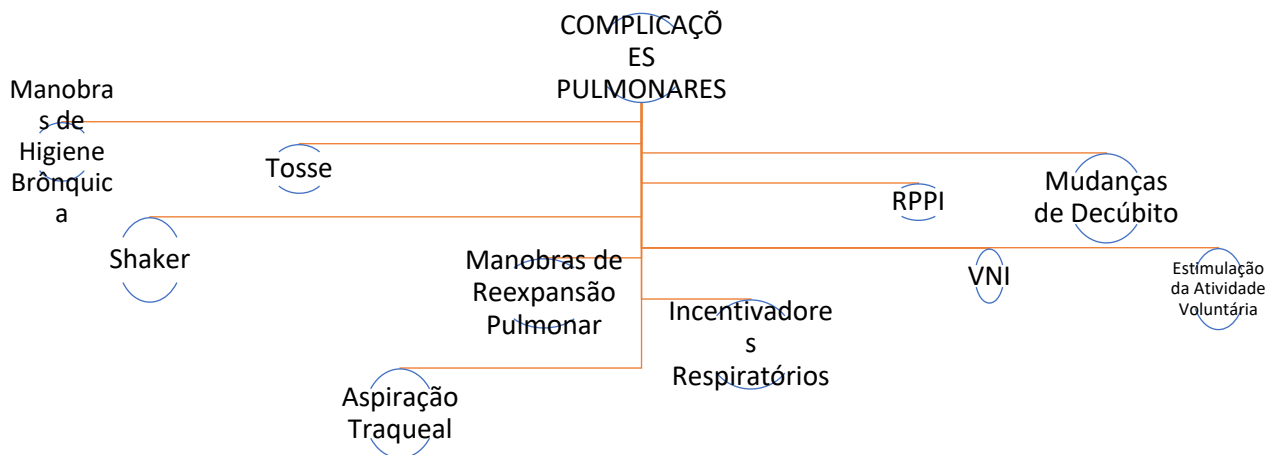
COMPLICAÇÕES PULMONARES

Manobras de Higiene Brônquica

Tosse

Shaker

Manobras de Reexpansão Pulmonar

Aspiração Traqueal

Incentivadores Respiratórios

RPPI

Mudanças de Decúbito

VNI

Estimulação da Atividade Voluntária